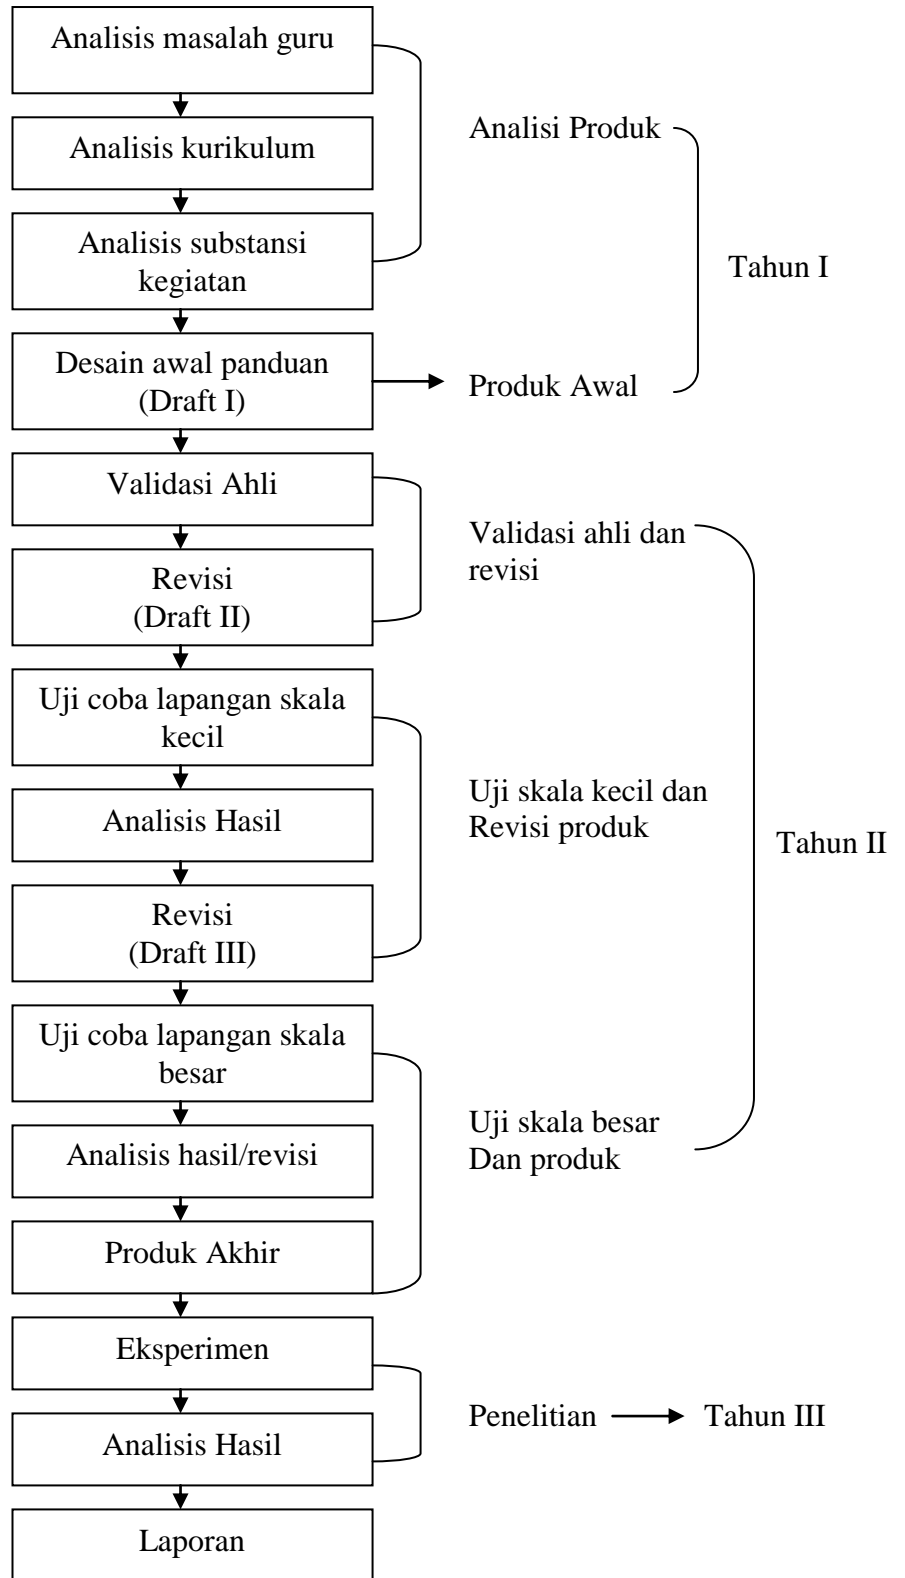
Analisis masalah guru

Analisis kurikulum

Analisis substansi kegiatan

Desain awal panduan (Draft I)

Validasi Ahli

Revisi (Draft II)

Uji coba lapangan skala kecil

Analisis Hasil

Revisi (Draft III)

Uji coba lapangan skala besar

Analisis hasil/revisi

Produk Akhir

Eksperimen

Analisis Hasil

Laporan

Analisi Produk

Produk Awal

Tahun I

Validasi ahli dan revisi

Uji skala kecil dan Revisi produk

Uji skala besar Dan produk

Tahun II

Penelitian → Tahun III